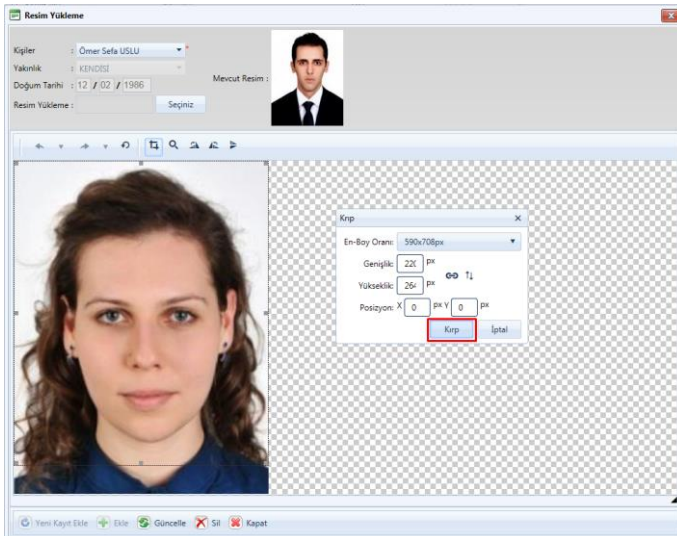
Resim Yükleme

Kişiler : Ömer Sefa USLU
Yakınlık : KENDİSİ
Doğum Tarihi : 12 / 02 / 1986
Resim Yükleme : Seçiniz
Mevcut Resim :

Kırp
En-Boy Oranı: 590x708px
Genişlik: 220 px
Yükseklik: 264 px
Pozisyon: X 0 px Y 0 px
Kırp İptal

Yeni Kayıt Ekle Ekle Güncelle Sil Kapat